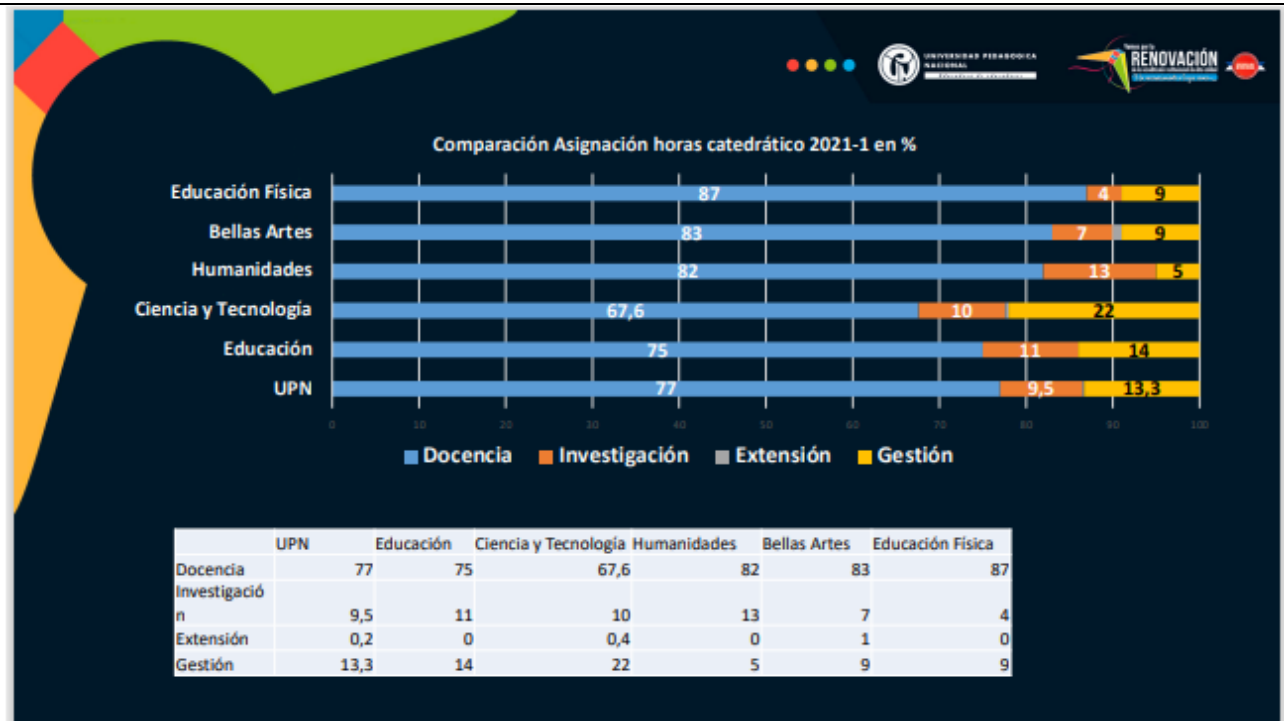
UNIVERSIDAD PEDAGÓGICA NACIONAL

RENOVACIÓN

Comparación Asignación horas catedrático 2021-1 en %

Educación Física 87 4 9
Bellas Artes 83 7 9
Humanidades 82 13 5
Ciencia y Tecnología 67,6 10 22
Educación 75 11 14
UPN 77 9,5 13,3

0 10 20 30 40 50 60 70 80 90 100

Docencia Investigación Extensión Gestión

| | UPN | Educación | Ciencia y Tecnología | Humanidades | Bellas Artes | Educación Física |
|---|---|---|---|---|---|---|
| Docencia | 77 | 75 | 67,6 | 82 | 83 | 87 |
| Investigación | 9,5 | 11 | 10 | 13 | 7 | 4 |
| Extensión | 0,2 | 0 | 0,4 | 0 | 1 | 0 |
| Gestión | 13,3 | 14 | 22 | 5 | 9 | 9 |